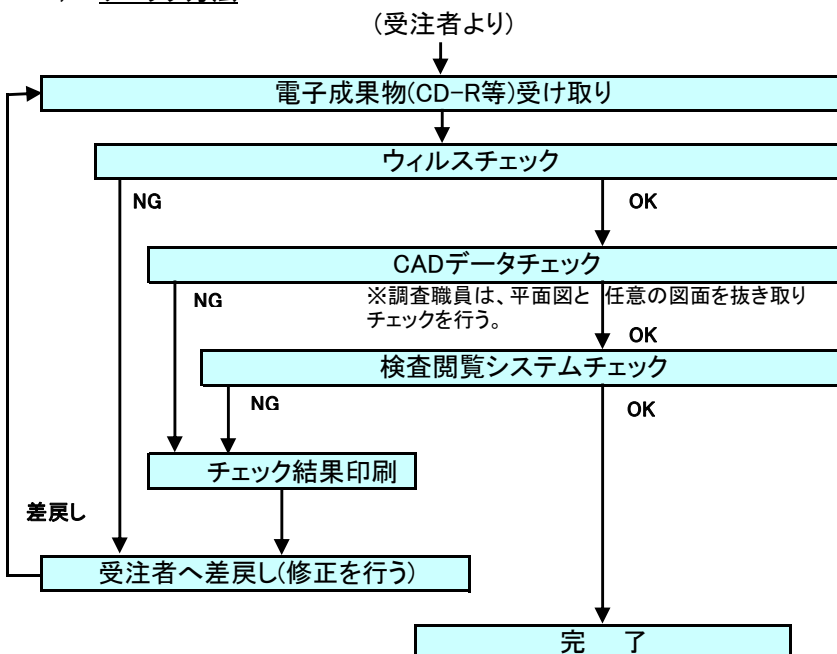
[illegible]

（受注者より）

電子成果物(CD-R等)受け取り

ウィルスチェック

NG

OK

CADデータチェック

NG

※調査職員は、平面図と 任意の図面を抜き取りチェックを行う。

OK

検査閲覧システムチェック

NG

OK

チェック結果印刷

差戻し

受注者へ差戻し(修正を行う)

完 了